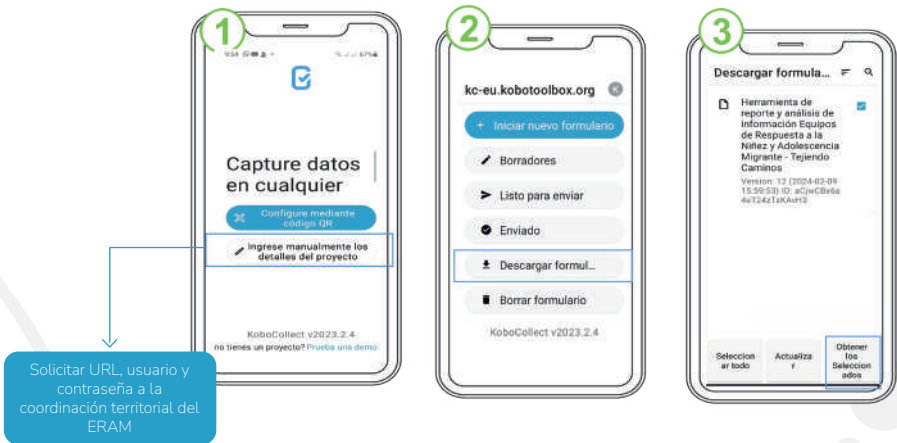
1

9:54 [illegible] 67%

Capture datos en cualquier

Configure mediante código QR

Ingrese manualmente los detalles del proyecto

KoboCollect v2023.2.4

no tienes un proyecto? Prueba una demo

Solicitar URL, usuario y contraseña a la coordinación territorial del ERAM

2

kc-eu.kobotoolbox.org

+ Iniciar nuevo formulario

Borradores

Listo para enviar

Enviado

Descargar formul...

Borrar formulario

KoboCollect v2023.2.4

3

Descargar formula...

Herramienta de reporte y análisis de información Equipos de Respuesta a la Niñez y Adolescencia Migrante - Tejiendo Caminos

Version: 12 (2024-02-09 15:59:53) ID: aCjwCBx6a4eT24zTzKAxH3

Seleccion ar todo

Actualiza r

Obtener los Seleccion ados